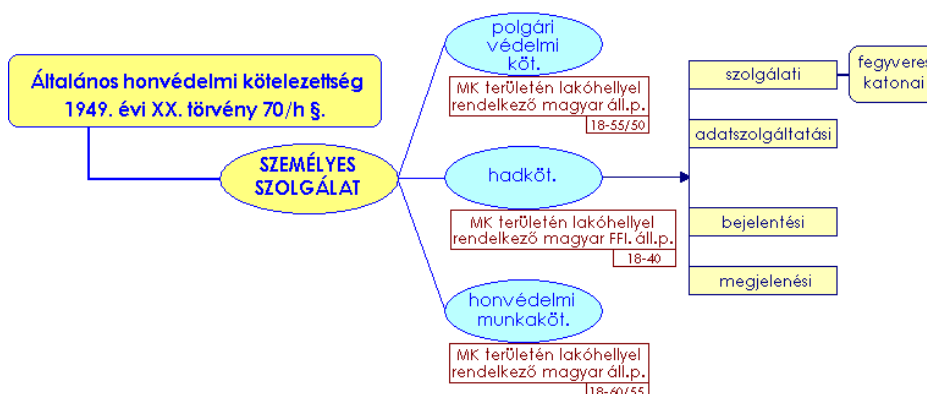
Általános honvédelmi kötelezettség
1949. évi XX. törvény 70/h §.

SZEMÉLYES SZOLGÁLAT

polgári védelmi köt.

MK területén lakóhellyel rendelkező magyar áll.p.

18-55/50

hadköt.

MK területén lakóhellyel rendelkező magyar FFI. áll.p.

18-40

honvédelmi munkaköt.

MK területén lakóhellyel rendelkező magyar áll.p.

18-60/55

szolgálati

fegyveres katonai

adatszolgáltatási

bejelentési

megjelenési